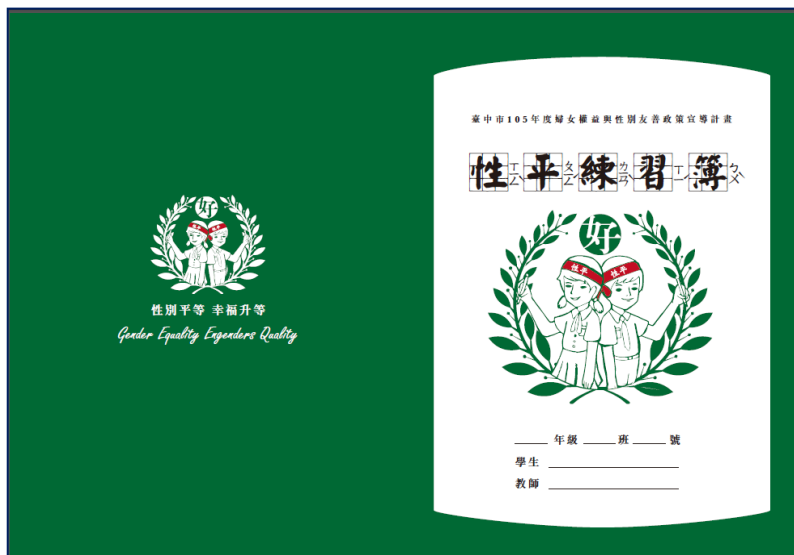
好

性別平等 幸福升等

Gender Equality Engenders Quality

臺中市105年度婦女權益與性別友善政策宣導計畫

性ㄒㄧㄥˋ平ㄆㄧㄥˊ練ㄌㄧㄢˋ習ㄒㄧˊ簿ㄅㄨˋ

好

性平

性平

______ 年級 ______ 班 ______ 號

學生 ____________________

教師 ____________________